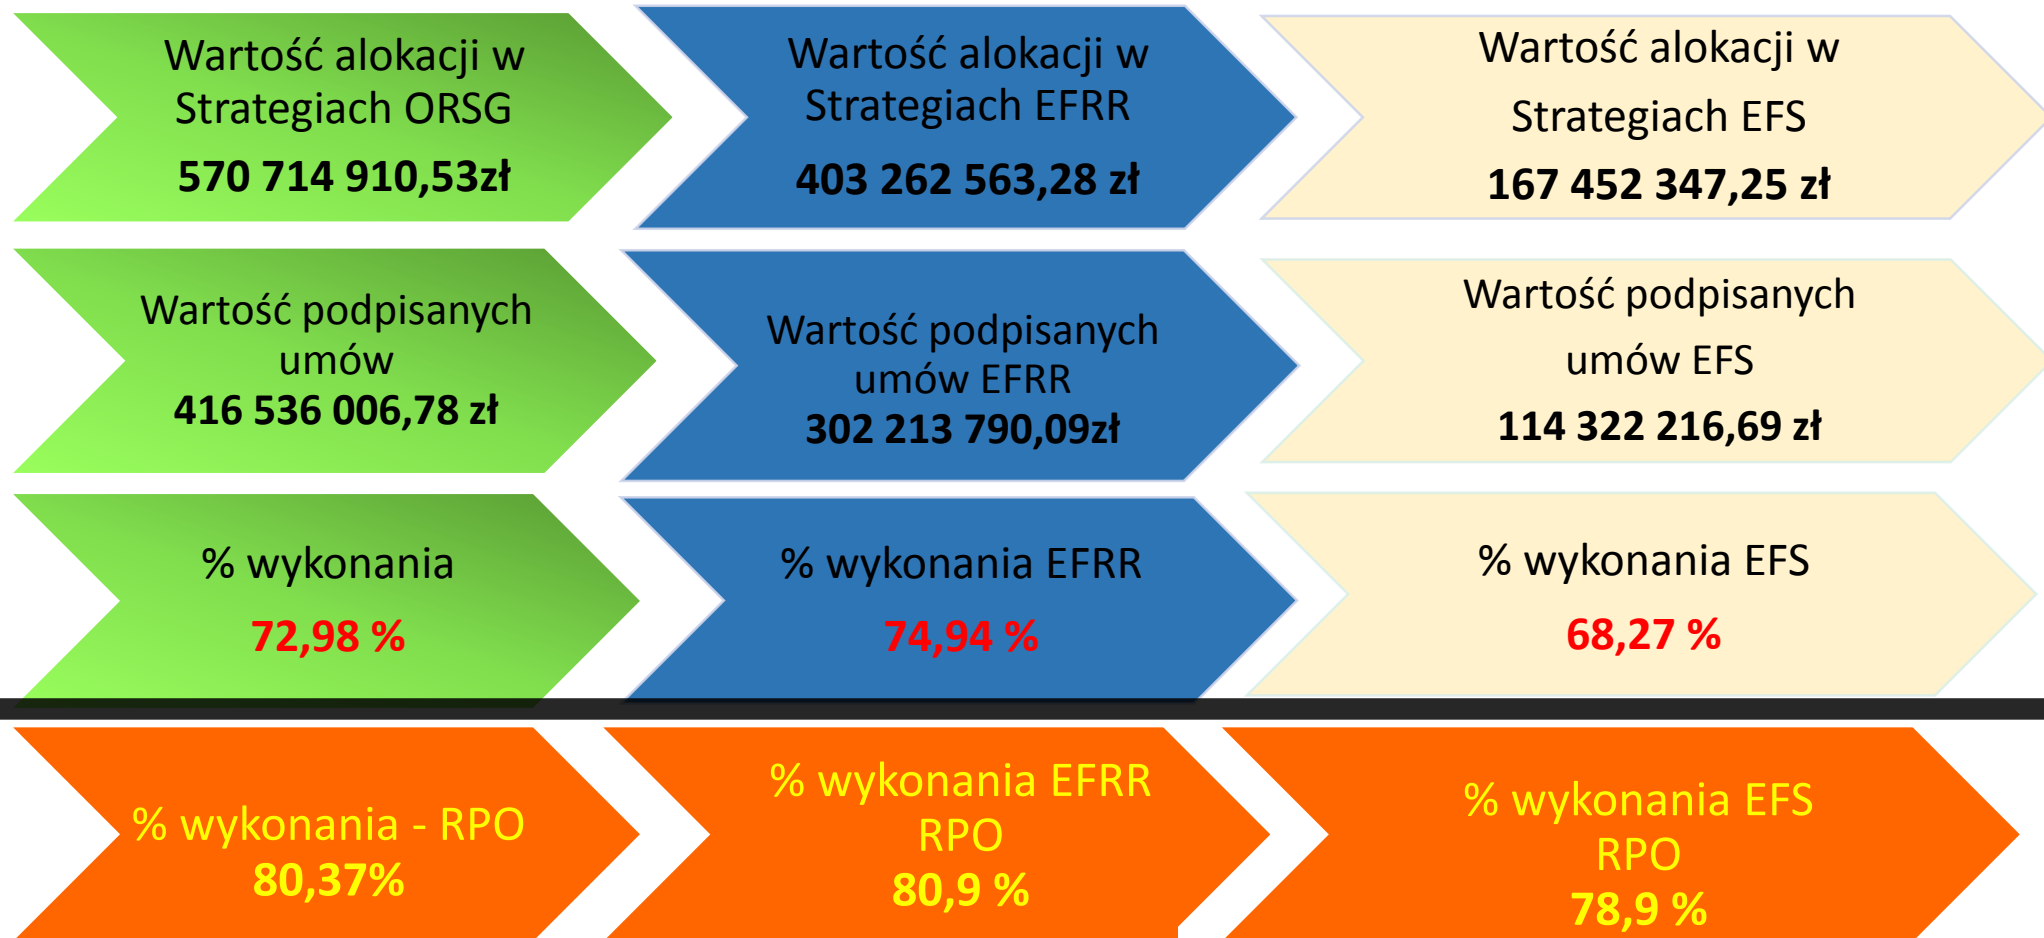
Wartość alokacji w Strategiach ORSG
570 714 910,53zł

Wartość alokacji w Strategiach EFRR
403 262 563,28 zł

Wartość alokacji w Strategiach EFS
167 452 347,25 zł

Wartość podpisanych umów
416 536 006,78 zł

Wartość podpisanych umów EFRR
302 213 790,09zł

Wartość podpisanych umów EFS
114 322 216,69 zł

% wykonania
72,98 %

% wykonania EFRR
74,94 %

% wykonania EFS
68,27 %

% wykonania - RPO
80,37%

% wykonania EFRR RPO
80,9 %

% wykonania EFS RPO
78,9 %